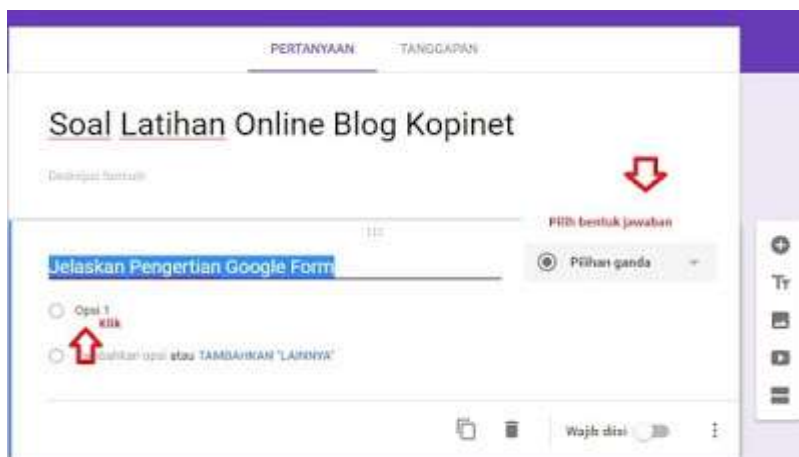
PERTANYAAN TANGGAPAN

Soal Latihan Online Blog Kopinet

Deskripsi formulir

Pilih bentuk jawaban

Jelaskan Pengertian Google Form

Pilihan ganda

Opsi 1

Klik

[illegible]bahkan opsi atau TAMBAHKAN "LAINNYA"

Wajib diisi